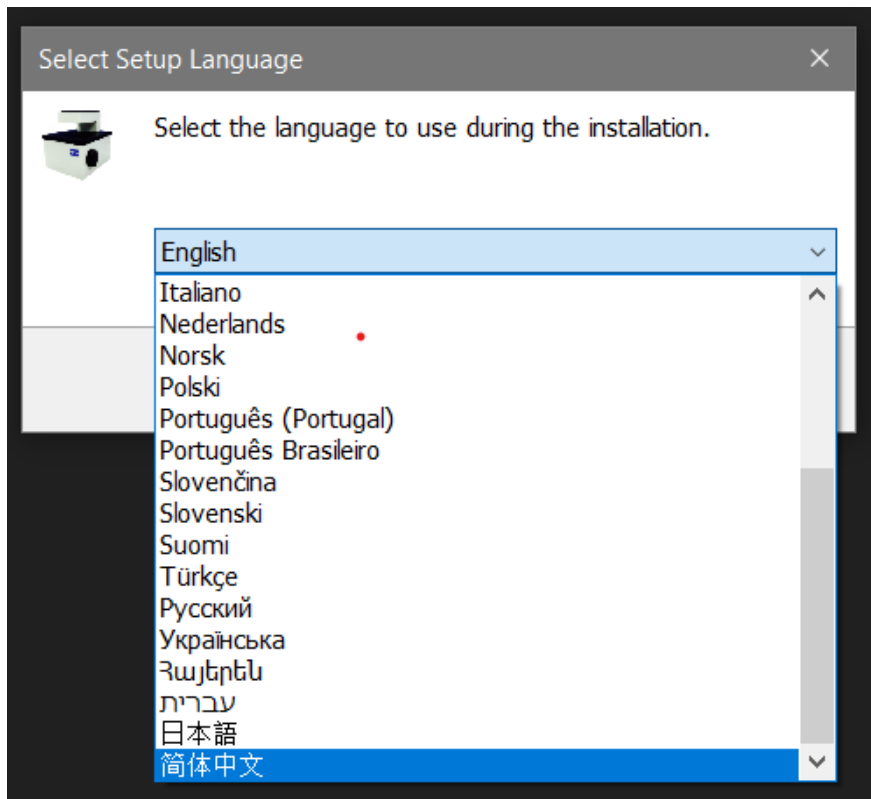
Select Setup Language

×

Select the language to use during the installation.

English

Italiano
Nederlands
Norsk
Polski
Português (Portugal)
Português Brasileiro
Slovenčina
Slovenski
Suomi
Türkçe
Русский
Українська
Հայերեն
עברית
日本語
简体中文